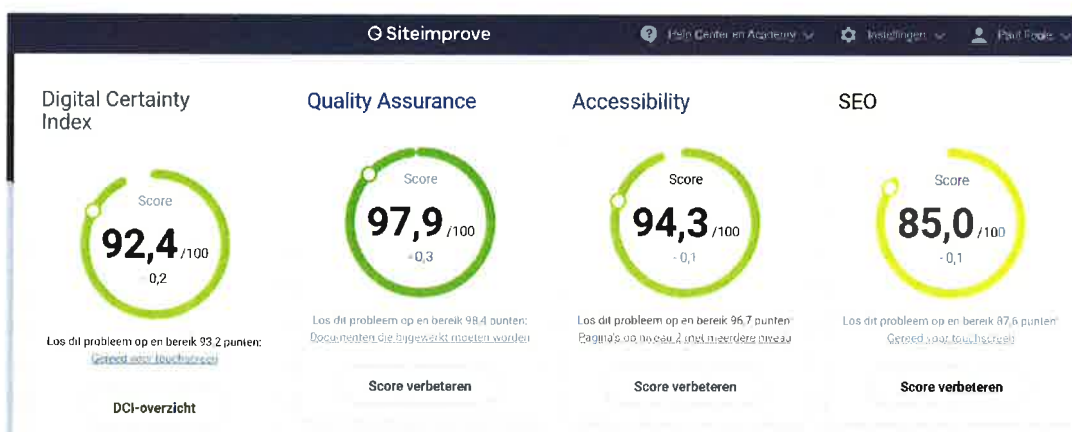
Siteimprove

Help Center en Academy

Instellingen

Paul Fogle

Digital Certainty Index

Score

92,4 /100

- 0,2

Los dit probleem op en bereik 93.2 punten:

Gereed voor touchscreen

DCI-overzicht

Quality Assurance

Score

97,9 /100

+ 0,3

Los dit probleem op en bereik 98,4 punten:

Documenten die bijgewerkt moeten worden

Score verbeteren

Accessibility

Score

94,3 /100

- 0,1

Los dit probleem op en bereik 96,7 punten:

Pagina's op niveau 2 (met meerdere niveau

Score verbeteren

SEO

Score

85,0 /100

- 0,1

Los dit probleem op en bereik 87,6 punten:

Gereed voor touchscreen

Score verbeteren